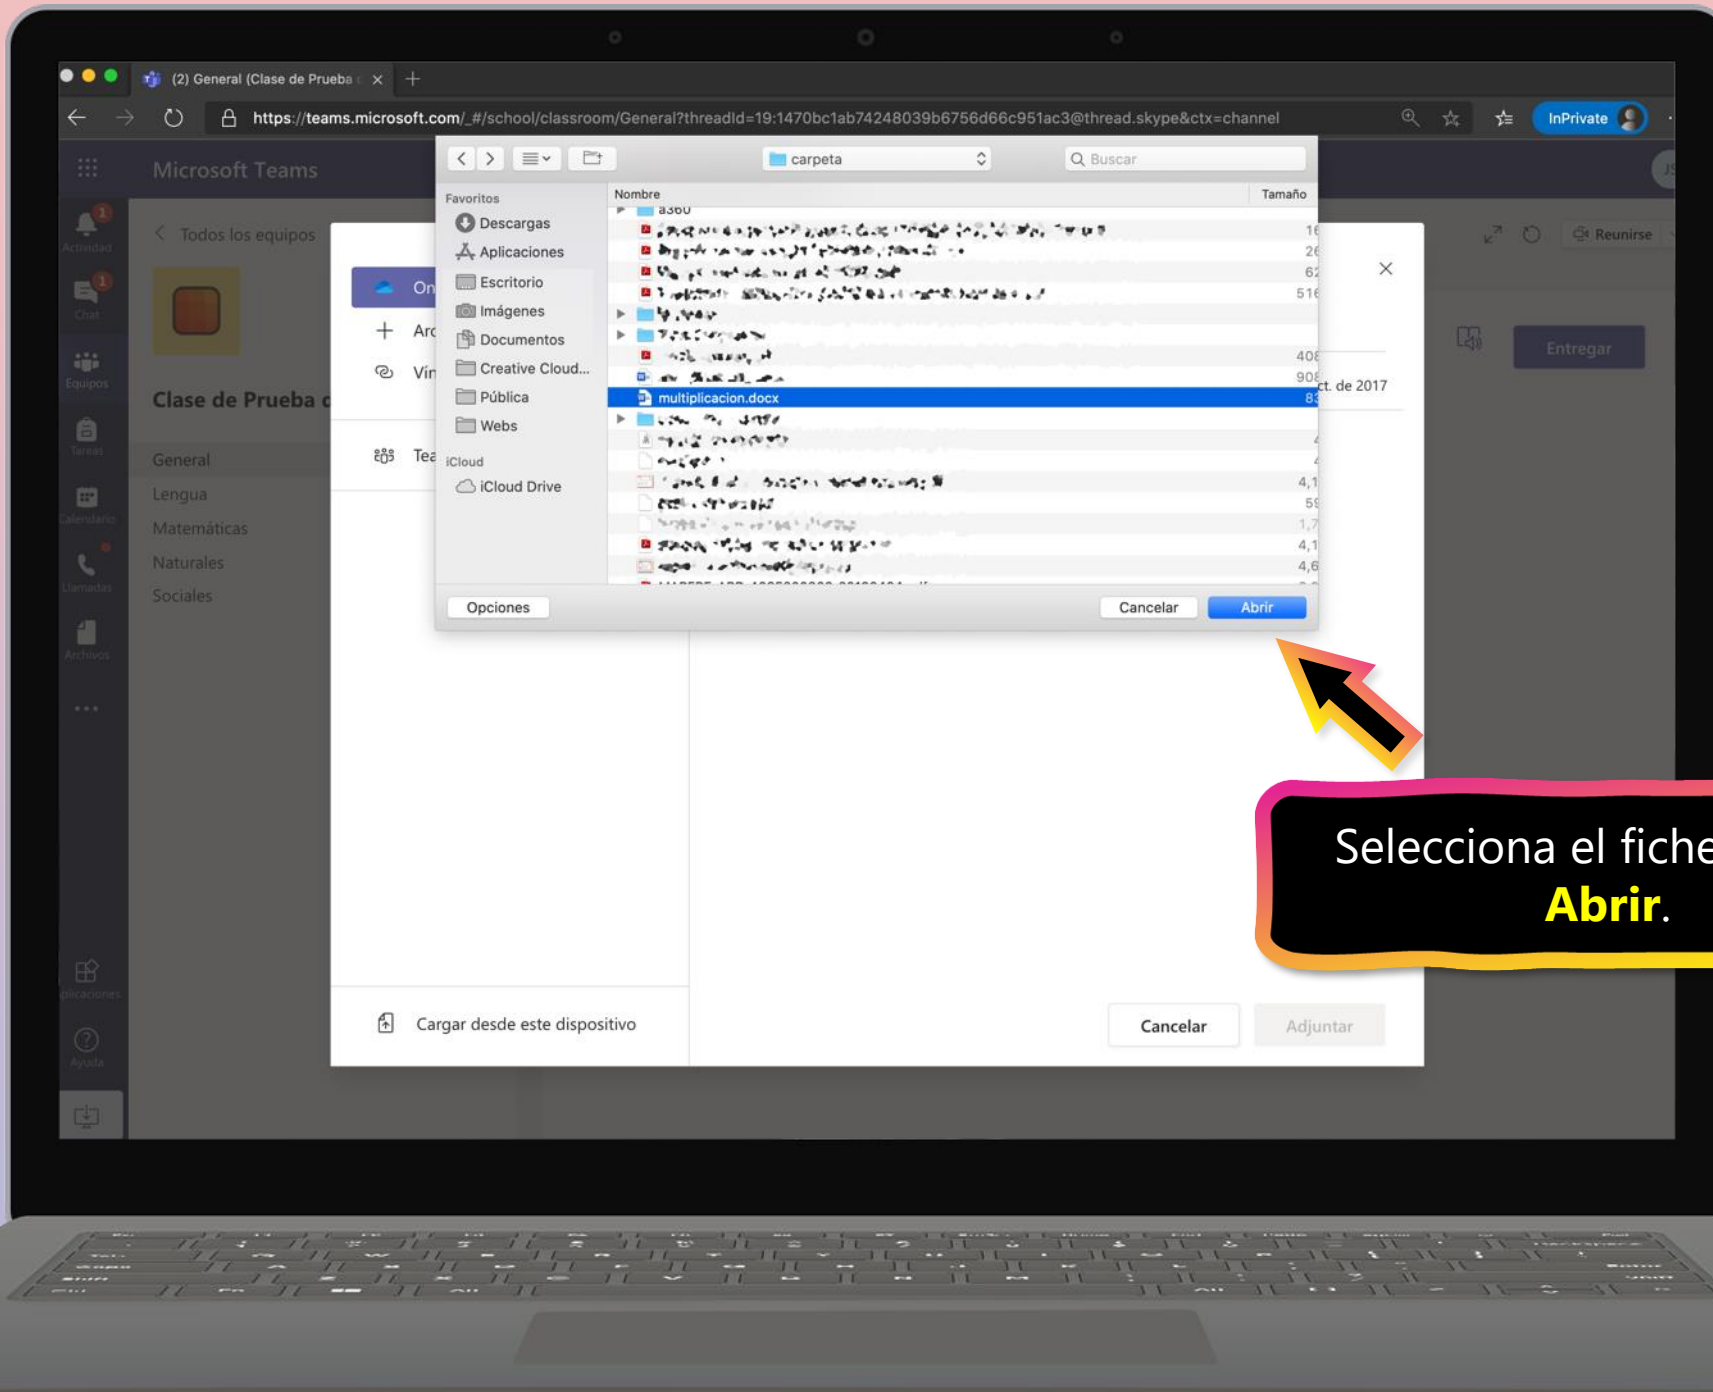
(2) General (Clase de Prueba

https://teams.microsoft.com/_#/school/classroom/General?threadId=19:1470bc1ab74248039b6756d66c951ac3@thread.skype&ctx=channel

InPrivate

Microsoft Teams

Actividad

Chat

Equipos

Tareas

Calendario

Llamadas

Archivos

...

plicaciones

Ayuda

Todos los equipos

Clase de Prueba c

General
Lengua
Matemáticas
Naturales
Sociales

Reunirse

Entregar

On
Arc
Vír
Tea

ct. de 2017

Cargar desde este dispositivo

Cancelar

Adjuntar

carpeta

Buscar

Favoritos
Descargas
Aplicaciones
Escritorio
Imágenes
Documentos
Creative Cloud...
Pública
Webs
iCloud
iCloud Drive

| Nombre | Tamaño |
|---|---|
| a360 | |
| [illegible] | 16 |
| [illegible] | 26 |
| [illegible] | 62 |
| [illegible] | 516 |
| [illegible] | |
| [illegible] | |
| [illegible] | 408 |
| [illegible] | 908 |
| multiplicacion.docx | 83 |
| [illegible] | |
| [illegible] | 4 |
| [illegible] | 4 |
| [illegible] | 4,1 |
| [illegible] | 59 |
| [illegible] | 1,7 |
| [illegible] | 4,1 |
| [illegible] | 4,6 |

Opciones

Cancelar

Abrir

Selecciona el fiche
Abrir.